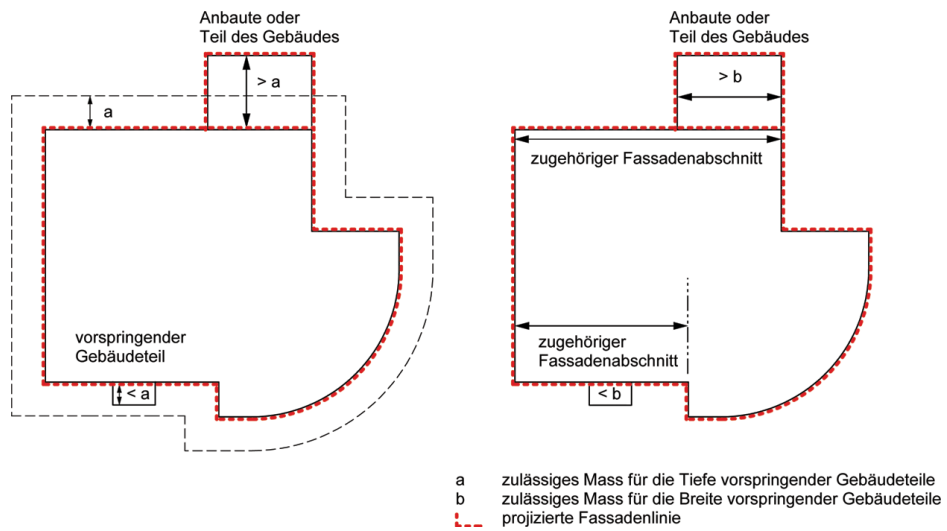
Anbaute oder Teil des Gebäudes

> a

a

vorspringender Gebäudeteil

< a

Anbaute oder Teil des Gebäudes

> b

zugehöriger Fassadenabschnitt

zugehöriger Fassadenabschnitt

< b

a zulässiges Mass für die Tiefe vorspringender Gebäudeteile
b zulässiges Mass für die Breite vorspringender Gebäudeteile
projizierte Fassadenlinie